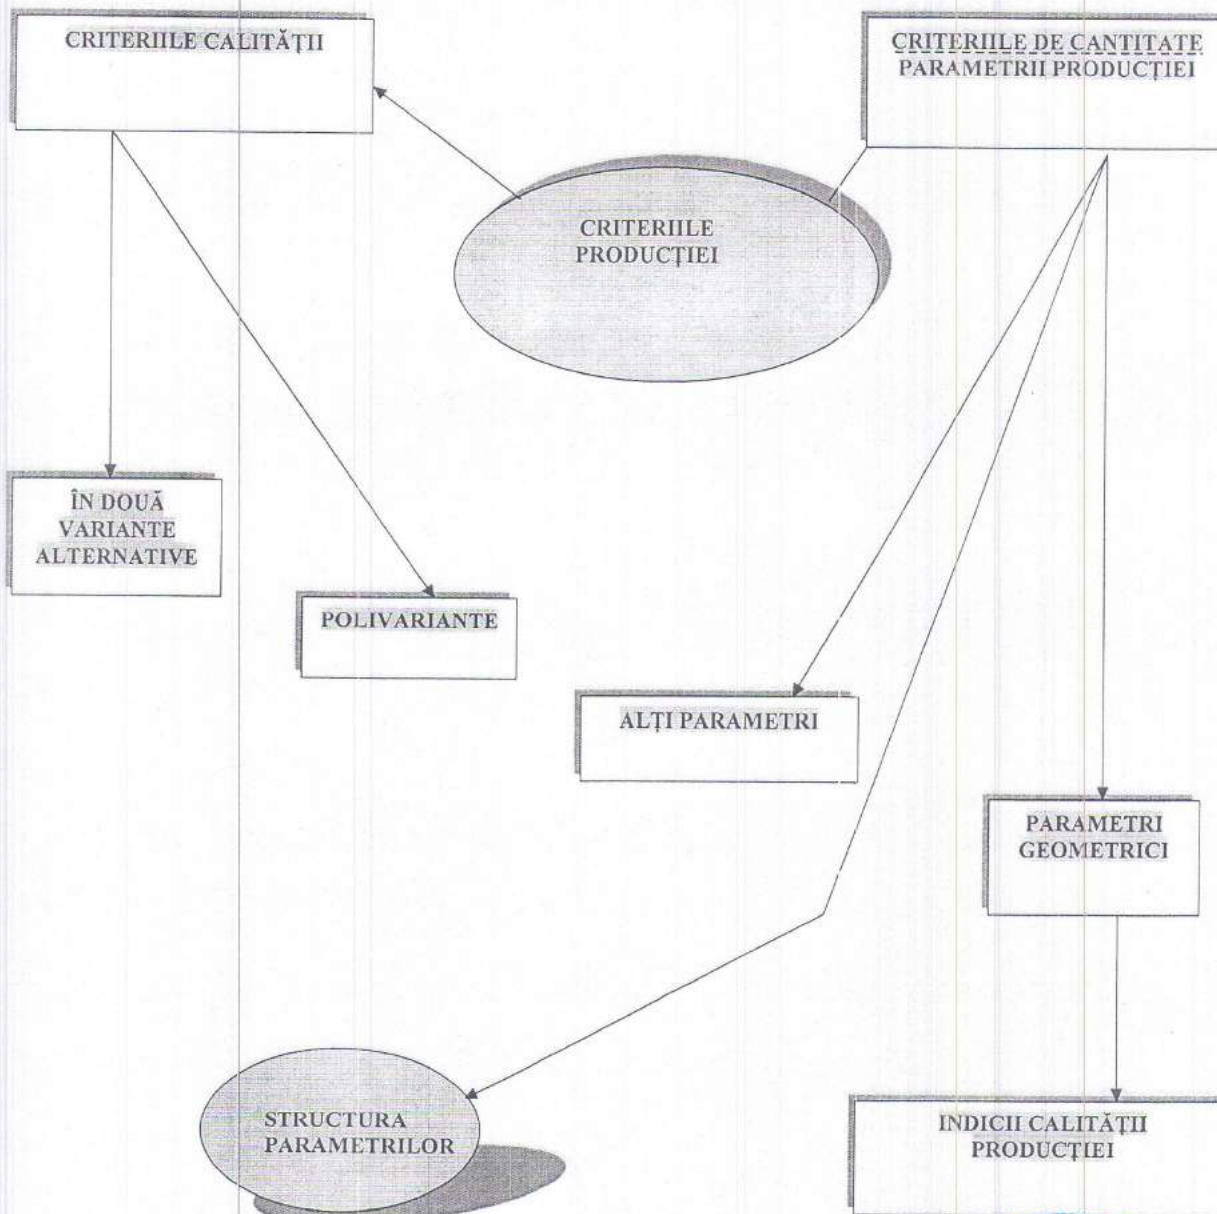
CRITERIILE CALITĂȚII

CRITERIILE DE CANTITATE PARAMETRII PRODUCȚIEI

CRITERIILE PRODUCȚIEI

ÎN DOUĂ VARIANTE ALTERNATIVE

POLIVARIANTE

ALȚI PARAMETRI

PARAMETRI GEOMETRICI

STRUCTURA PARAMETRILOR

INDICII CALITĂȚII PRODUCȚIEI